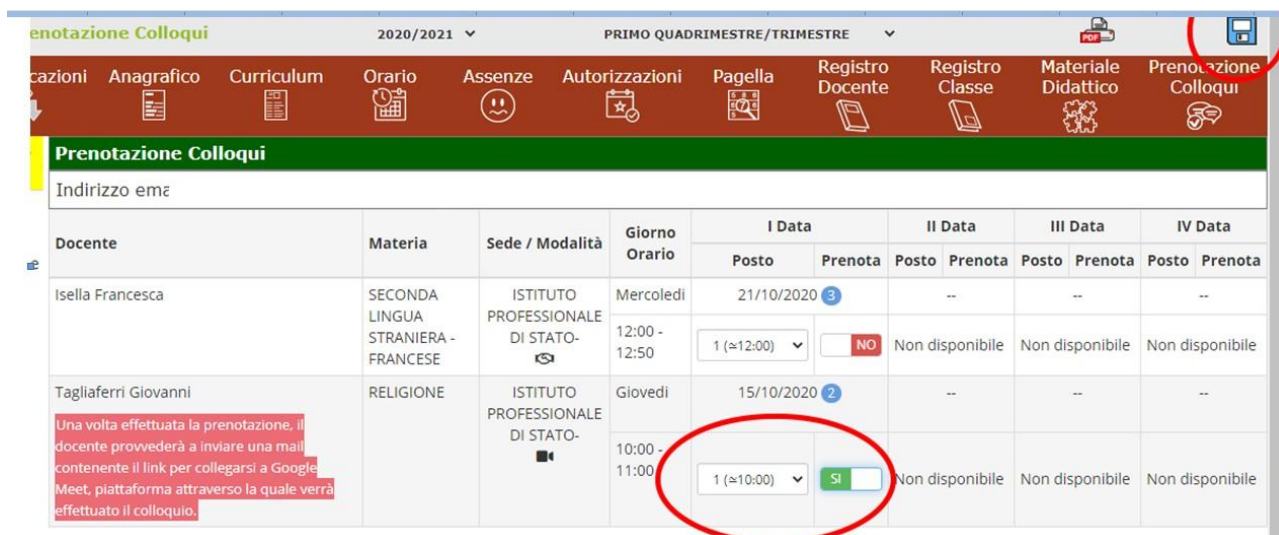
enotazione Colloqui 2020/2021 ∨ PRIMO QUADRIMESTRE/TRIMESTRE ∨

cazioni Anagrafico Curriculum Orario Assenze Autorizzazioni Pagella Registro Docente Registro Classe Materiale Didattico Prenotazione Colloqui

Prenotazione Colloqui

Indirizzo ema

| Docente | Materia | Sede / Modalità | Giorno Orario | I Data Posto | I Data Prenota | II Data Posto | II Data Prenota | III Data Posto | III Data Prenota | IV Data Posto | IV Data Prenota |
|---|---|---|---|---|---|---|---|---|---|---|---|
| Isella Francesca | SECONDA LINGUA STRANIERA - FRANCESE | ISTITUTO PROFESSIONALE DI STATO- | Mercoledì 12:00 - 12:50 | 21/10/2020 3 1 (≃12:00) | NO | -- Non disponibile | | -- Non disponibile | | -- Non disponibile | |
| Tagliaferri Giovanni Una volta effettuata la prenotazione, il docente provvederà a inviare una mail contenente il link per collegarsi a Google Meet, piattaforma attraverso la quale verrà effettuato il colloquio. | RELIGIONE | ISTITUTO PROFESSIONALE DI STATO- | Giovedì 10:00 - 11:00 | 15/10/2020 2 1 (≃10:00) | SI | -- Non disponibile | | -- Non disponibile | | -- Non disponibile | |